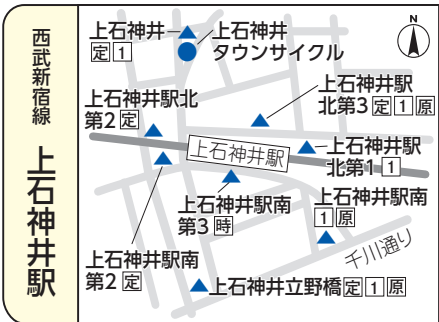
西武新宿線
上石神井駅

N

上石神井
定 1

上石神井
タウンサイクル

上石神井駅
北第3 定 1 原

上石神井駅北
第2 定

上石神井駅

上石神井駅
北第1 1

上石神井駅南
第3 時

上石神井駅南
1 原

千川通り

上石神井駅南
第2 定

上石神井立野橋 定 1 原